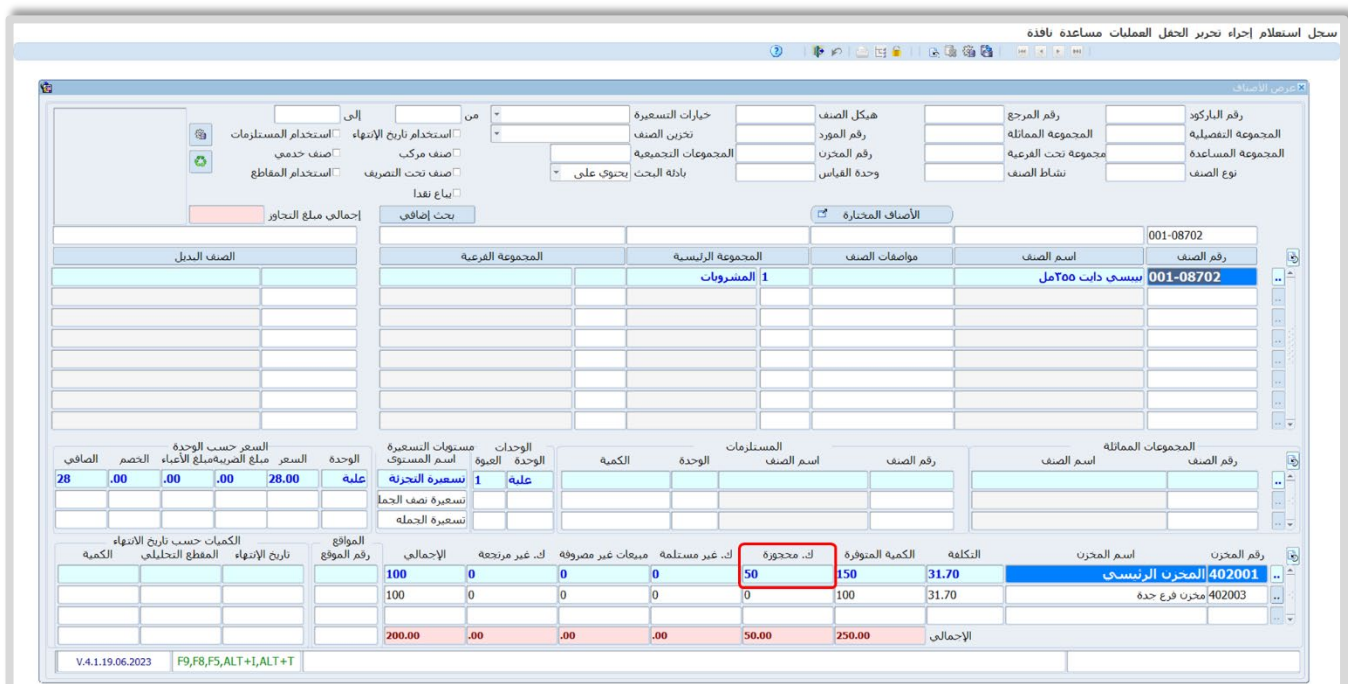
سجل استعلام إجراء تحرير الحقل العمليات مساعدة نافذة

عرض الأصناف

رقم الباركود
رقم المرجع
هيكل الصنف
خيارات التسعيرة
من
إلى
المجموعة التفصيلية
المجموعة المماثلة
رقم المورد
تخزين الصنف
استخدام تاريخ الإنتهاء
استخدام المستلزمات
المجموعة المساعدة
مجموعة تحت الفرعية
رقم المخزن
المجموعات التجميعية
صنف مركب
صنف خدمي
نوع الصنف
نشاط الصنف
وحدة القياس
بادئة البحث
يحتوي على
صنف تحت التصريف
استخدام المقاطع
يباع نقدا
الأصناف المختارة
بحث إضافي
إجمالي مبلغ التجاوز

001-08702

| رقم الصنف | اسم الصنف | مواصفات الصنف | المجموعة الرئيسية | المجموعة الفرعية | الصنف البديل |
|---|---|---|---|---|---|
| 001-08702 | ببسي دايت ٢٥٥مل | | 1 المشروبات | | |

المجموعات المماثلة
| رقم الصنف | اسم الصنف |
|---|---|

المستلزمات
| رقم الصنف | اسم الصنف | الوحدة | الكمية |
|---|---|---|---|

الوحدات
| الوحدة | العبوة |
|---|---|
| علبة | 1 |

مستويات التسعيرة
| اسم المستوى |
|---|
| تسعيرة التجزئة |
| تسعيرة نصف الجملة |
| تسعيرة الجملة |

السعر حسب الوحدة
| الوحدة | السعر | مبلغ الضريبة | مبلغ الأعباء | الخصم | الصافي |
|---|---|---|---|---|---|
| علبة | 28.00 | .00 | .00 | .00 | 28 |

| رقم المخزن | اسم المخزن | التكلفة | الكمية المتوفرة | ك. محجوزة | ك. غير مستلمة | مبيعات غير مصروفة | ك. غير مرتجعة | الإجمالي |
|---|---|---|---|---|---|---|---|---|
| 402001 | المخزن الرئيسي | 31.70 | 150 | 50 | 0 | 0 | 0 | 100 |
| 402003 | مخزن فرع جدة | 31.70 | 100 | 0 | 0 | 0 | 0 | 100 |
| | الإجمالي | | 250.00 | 50.00 | .00 | .00 | .00 | 200.00 |

المواقع
رقم الموقع

الكميات حسب تاريخ الانتهاء
تاريخ الإنتهاء المقطع التحليلي الكمية

V.4.1.19.06.2023
F9,F8,F5,ALT+I,ALT+T